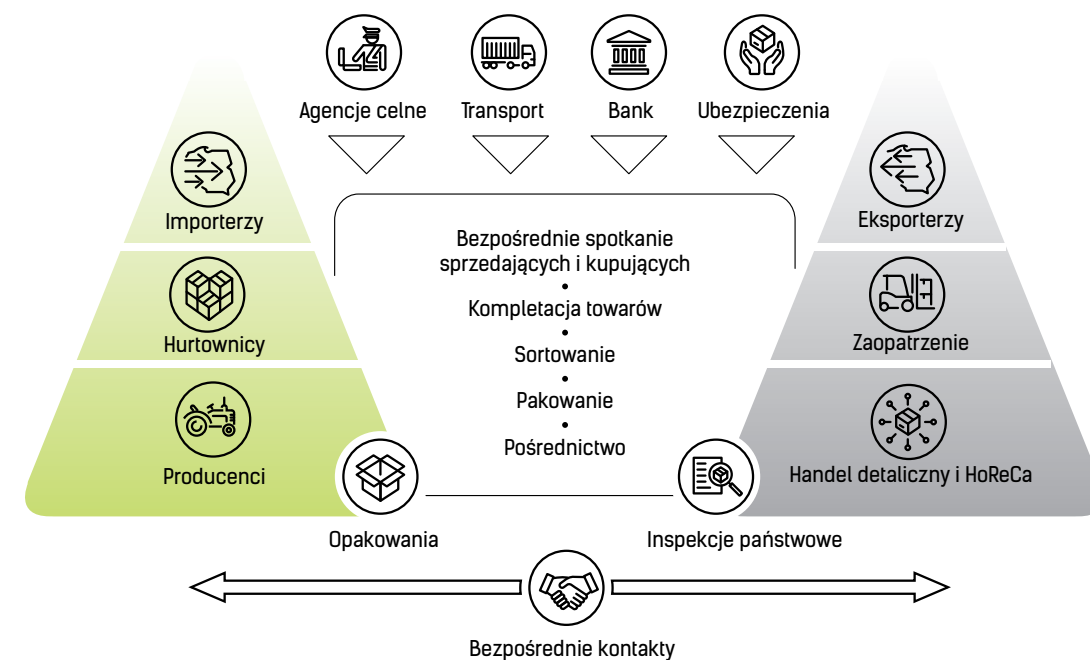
Agencje celne

Transport

Bank

Ubezpieczenia

Importerzy

Hurtownicy

Producenci

Eksporterzy

Zaopatrzenie

Handel detaliczny i HoReCa

Bezpośrednie spotkanie sprzedających i kupujących
•
Kompletacja towarów
•
Sortowanie
•
Pakowanie
•
Pośrednictwo

Opakowania

Inspekcje państwowe

Bezpośrednie kontakty